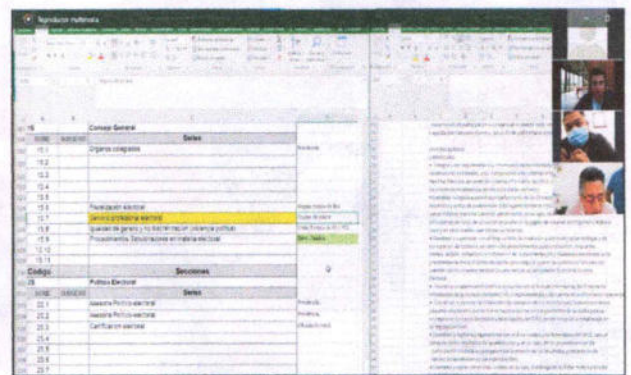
Reproductor multimedia

| | | Consejo General | |
|---|---|---|---|
| | | Series | |
| 15.1 | | Órganos colegiados | |
| 15.2 | | | |
| 15.3 | | | |
| 15.4 | | | |
| 15.5 | | Participación electoral | |
| 15.6 | | Servicio profesional electoral | |
| 15.7 | | Igualdad de género y no discriminación (violencia política) | |
| 15.8 | | Procedimientos Sancionadores en materia electoral | |

| Código | | Secciones | |
|---|---|---|---|
| 22 | | Político Electoral | |
| | | Series | |
| 22.1 | | Asesoría Político-electoral | |
| 22.2 | | Asesoría Político-electoral | |
| 22.3 | | Certificación electoral | |